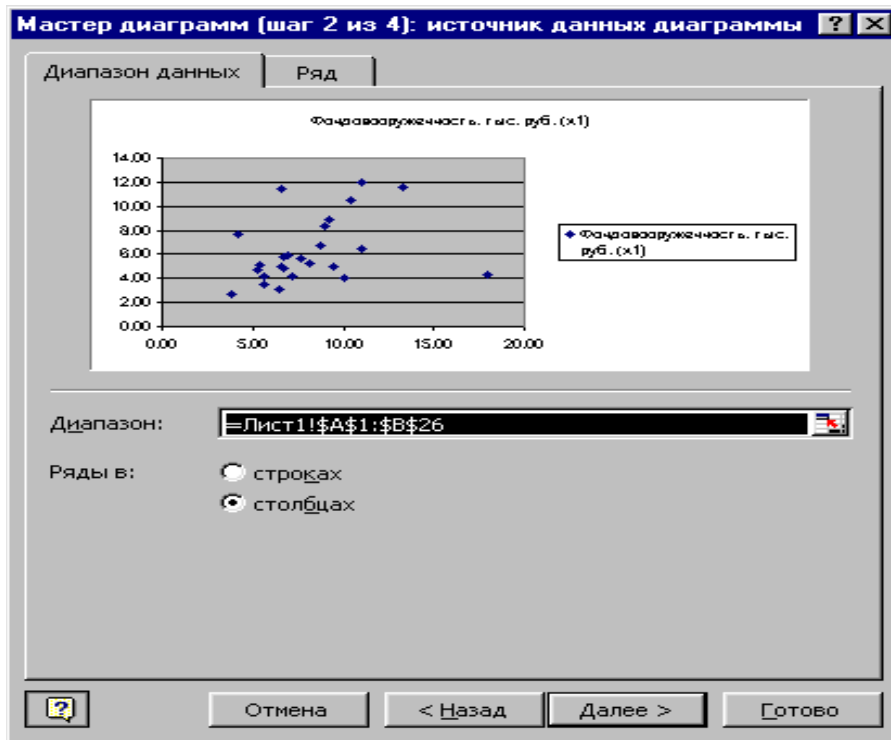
Мастер диаграмм (шаг 2 из 4): источник данных диаграммы ? X

Диапазон данных
Ряд

Фондовооруженность, тыс. руб. (x1)

14.00
12.00
10.00
8.00
6.00
4.00
2.00
0.00
0.00
5.00
10.00
15.00
20.00

◆ Фондовооруженность, тыс. руб. (x1)

Диапазон:
=Лист1!$A$1:$B$26

Ряды в:
строках
столбцах

Отмена
< Назад
Далее >
Готово